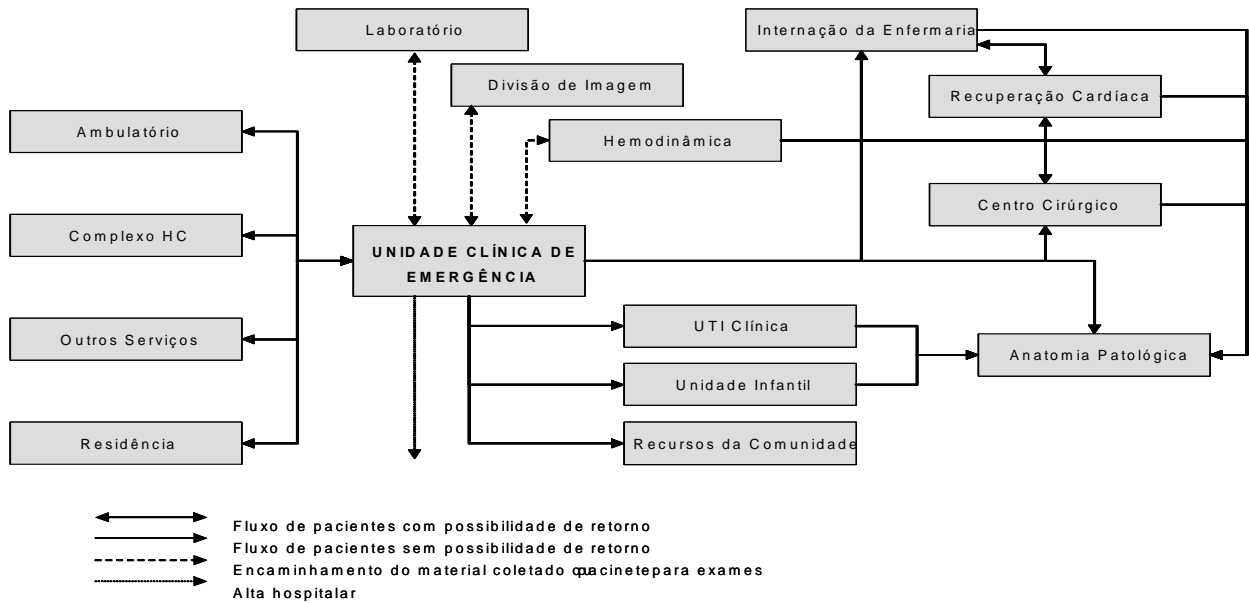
Laboratório

Divisão de Imagem

Internação da Enfermaria

Recuperação Cardíaca

Ambulatório

Hemodinâmica

Centro Cirúrgico

Complexo HC

UNIDADE CLÍNICA DE EMERGÊNCIA

UTI Clínica

Outros Serviços

Anatomia Patológica

Unidade Infantil

Residência

Recursos da Comunidade

Fluxo de pacientes com possibilidade de retorno
Fluxo de pacientes sem possibilidade de retorno
Encaminhamento do material coletado ou pacinete para exames
Alta hospitalar